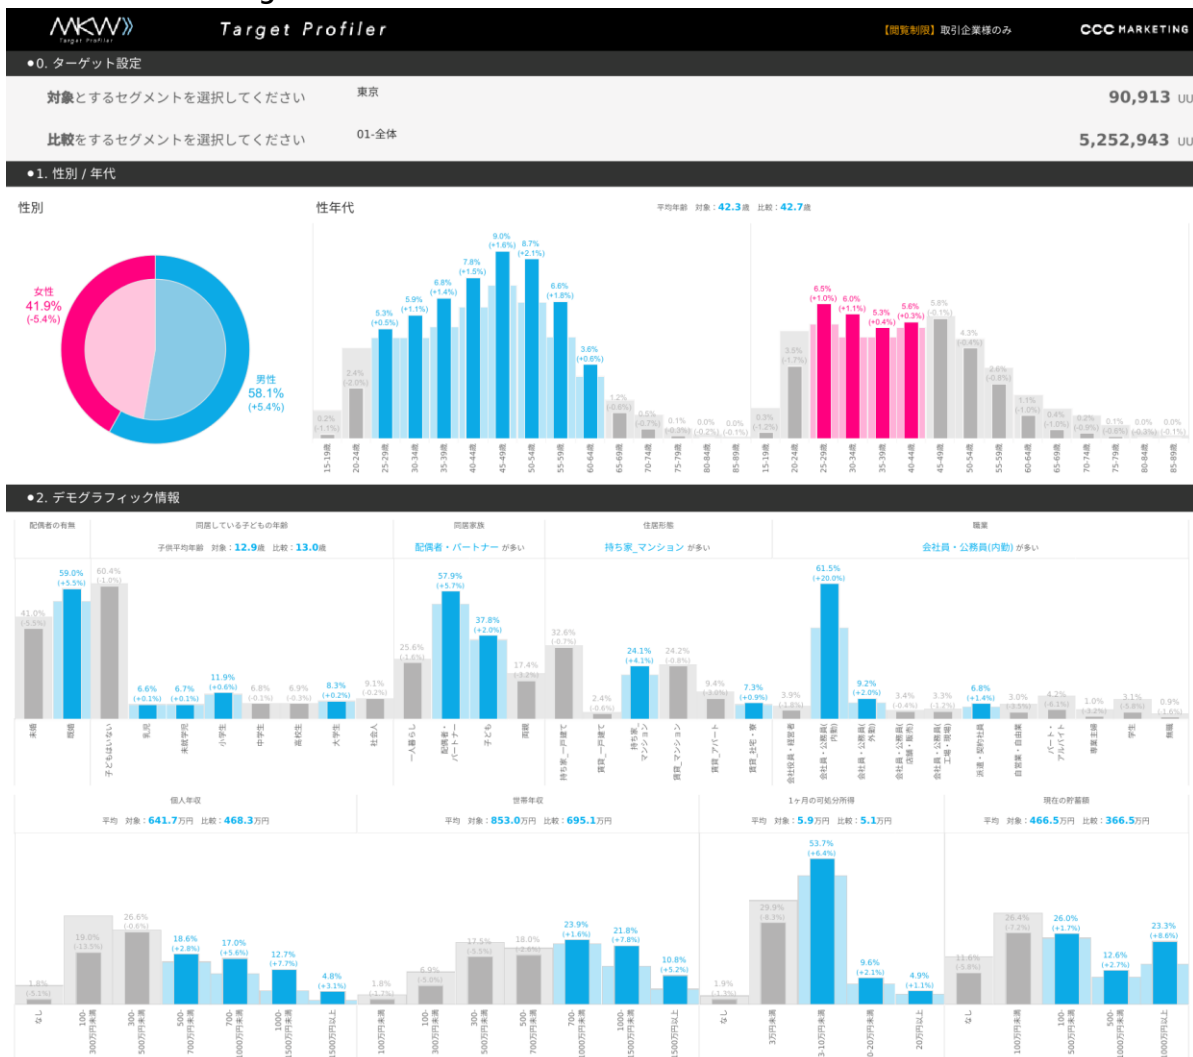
MKW Target Profiler

Target Profiler

【閲覧制限】取引企業様のみ

CCC MARKETING

●0. ターゲット設定

対象とするセグメントを選択してください 東京 90,913 UU

比較をするセグメントを選択してください 01-全体 5,252,943 UU

●1. 性別 / 年代

性別

女性 41.9% (-5.4%)

男性 58.1% (+5.4%)

性年代

平均年齢 対象：42.3歳 比較：42.7歳

0.2% (-1.1%) 2.4% (-2.0%) 5.3% (+0.5%) 5.9% (+1.1%) 6.8% (+1.4%) 7.8% (+1.5%) 9.0% (+1.6%) 8.7% (+2.1%) 6.6% (+1.8%) 3.6% (+0.6%) 1.2% (-0.6%) 0.5% (-0.7%) 0.1% (-0.3%) 0.0% (-0.2%) 0.0% (-0.1%)

15-19歳 20-24歳 25-29歳 30-34歳 35-39歳 40-44歳 45-49歳 50-54歳 55-59歳 60-64歳 65-69歳 70-74歳 75-79歳 80-84歳 85-89歳

0.3% (-1.2%) 3.5% (-1.7%) 6.5% (+1.0%) 6.0% (+1.1%) 5.3% (+0.4%) 5.6% (+0.3%) 5.8% (-0.1%) 4.3% (-0.4%) 2.6% (-0.8%) 1.1% (-1.0%) 0.4% (-1.0%) 0.2% (-0.9%) 0.1% (-0.6%) 0.0% (-0.3%) 0.0% (-0.1%)

15-19歳 20-24歳 25-29歳 30-34歳 35-39歳 40-44歳 45-49歳 50-54歳 55-59歳 60-64歳 65-69歳 70-74歳 75-79歳 80-84歳 85-89歳

●2. デモグラフィック情報

配偶者の有無

41.0% (-5.5%) 59.0% (+5.5%)

未婚 既婚

同居している子どもの年齢

子供平均年齢 対象：12.9歳 比較：13.0歳

60.4% (-1.0%) 6.6% (+0.1%) 6.7% (+0.1%) 11.9% (+0.6%) 6.8% (-0.1%) 6.9% (-0.3%) 8.3% (+0.2%) 9.1% (-0.2%)

子どもはいない 乳児 未就学児 小学生 中学生 高校生 大学生 社会人

同居家族

配偶者・パートナー が多い

25.6% (-1.6%) 57.9% (+5.7%) 37.8% (+2.0%) 17.4% (-3.2%)

一人暮らし 配偶者・パートナー 子ども 両親

住居形態

持ち家_マンション が多い

32.6% (-0.7%) 2.4% (-0.6%) 24.1% (+4.1%) 24.2% (-0.8%) 9.4% (-3.2%) 7.3% (+0.9%)

持ち家_一戸建て 賃貸_一戸建て 持ち家_マンション 賃貸_マンション 賃貸_アパート 賃貸_社宅・寮

職業

会社員・公務員(内勤) が多い

3.9% (-1.8%) 61.5% (+20.0%) 9.2% (+2.0%) 3.4% (-0.4%) 3.3% (-1.2%) 6.8% (+1.4%) 3.0% (-3.5%) 4.2% (-6.1%) 1.0% (-3.2%) 3.1% (-3.8%) 0.9% (-1.6%)

会社役員・経営者 会社員・公務員(内勤) 会社員・公務員(外勤) 会社員・公務員(店舗・販売) 会社員・公務員(工場・現場) 派遣・契約社員 自営業・自由業 パート・アルバイト 専業主婦 学生 無職

個人年収

平均 対象：641.7万円 比較：468.3万円

1.8% (-5.1%) 19.0% (-13.5%) 26.6% (-0.6%) 18.6% (+2.8%) 17.0% (+5.6%) 12.7% (+7.7%) 4.8% (+3.1%)

なし 100-300万円未満 300-500万円未満 500-700万円未満 700-1000万円未満 1000-1500万円未満 1500万円以上

世帯年収

平均 対象：853.0万円 比較：695.1万円

1.8% (-1.7%) 6.9% (-5.0%) 17.5% (-5.5%) 18.0% (-2.6%) 23.9% (+1.6%) 21.8% (+7.8%) 10.8% (+5.2%)

100万円未満 100-300万円未満 300-500万円未満 500-700万円未満 700-1000万円未満 1000-1500万円未満 1500万円以上

1ヶ月の可処分所得

平均 対象：5.9万円 比較：5.1万円

1.9% (-1.3%) 29.9% (-8.3%) 53.7% (+6.4%) 9.6% (+2.1%) 4.9% (+1.1%)

なし 3万円未満 3-10万円未満 10-20万円未満 20万円以上

現在の貯蓄額

平均 対象：466.5万円 比較：366.5万円

11.6% (-5.8%) 26.4% (-7.2%) 26.0% (+1.7%) 12.6% (+2.7%) 23.3% (+8.6%)

なし 100万円未満 100-500万円未満 500-1000万円未満 1000万円以上